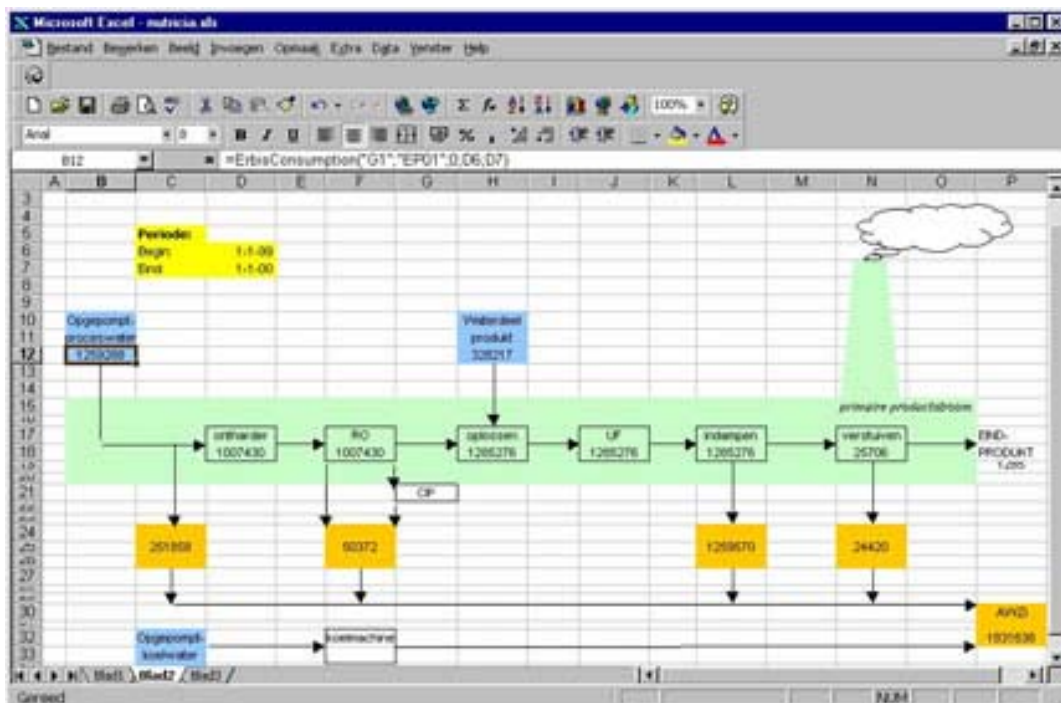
Microsoft Excel - nutricia.xls

Bestand Bewerken Beeld Invoegen Opmaak Extra Data Venster Help

Arial

100%

B12 = =ErbisConsumption("G1";"EP01";0;D6;D7)

A B C D E F G H I J K L M N O P

Periode:
Begin: 1-1-99
Eind: 1-1-00

Opgepompt-proceswater
1259289

Wateraddeel produkt
328217

primaire productstroom

ontharder
1007430

RO
1007430

oplossen
1285276

UF
1285276

indampen
1285276

verstuiven
25706

END-PRODUKT
1.285

CIP

251858

60372

1259570

24420

AWZI
1935836

Opgepompt-koelwater

koelmachine

Blad1 Blad2 Blad3

Gereed

NUM